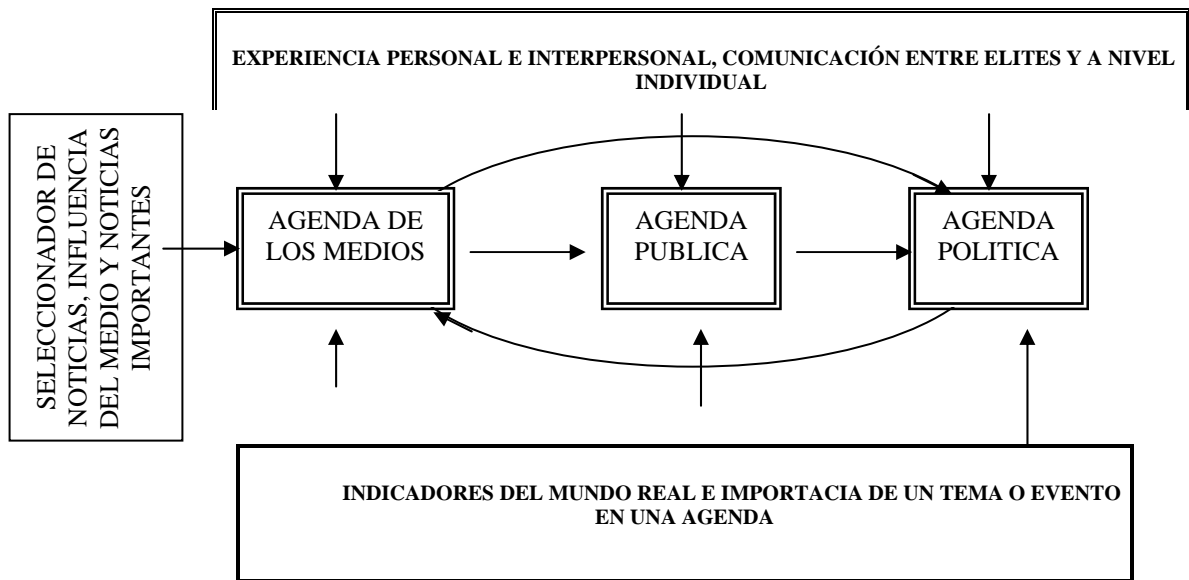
EXPERIENCIA PERSONAL E INTERPERSONAL, COMUNICACIÓN ENTRE ELITES Y A NIVEL INDIVIDUAL

SELECCIONADOR DE NOTICIAS, INFLUENCIA DEL MEDIO Y NOTICIAS IMPORTANTES

AGENDA DE LOS MEDIOS

AGENDA PUBLICA

AGENDA POLITICA

INDICADORES DEL MUNDO REAL E IMPORTACIA DE UN TEMA O EVENTO EN UNA AGENDA